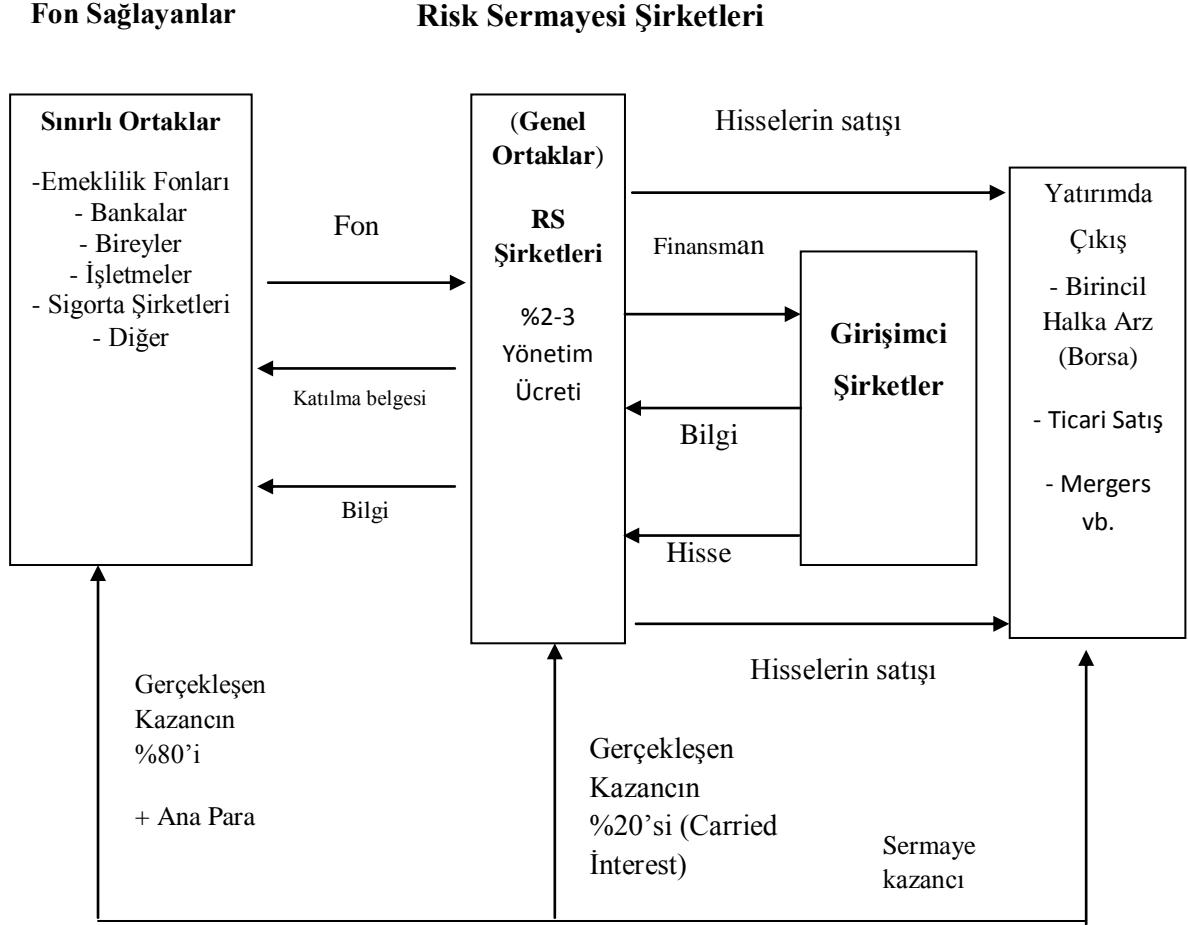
Fon Sağlayanlar

Risk Sermayesi Şirketleri

Sınırlı Ortaklar

-Emeklilik Fonları
- Bankalar
- Bireyler
- İşletmeler
- Sigorta Şirketleri
- Diğer

Fon

Katılma belgesi

Bilgi

(Genel Ortaklar)

RS Şirketleri

%2-3 Yönetim Ücreti

Hisselerin satışı

Finansman

Bilgi

Hisse

Girişimci Şirketler

Yatırımda Çıkış

- Birincil Halka Arz (Borsa)

- Ticari Satış

- Mergers vb.

Hisselerin satışı

Gerçekleşen Kazancın %80'i

+ Ana Para

Gerçekleşen Kazancın %20'si (Carried İnterest)

Sermaye kazancı